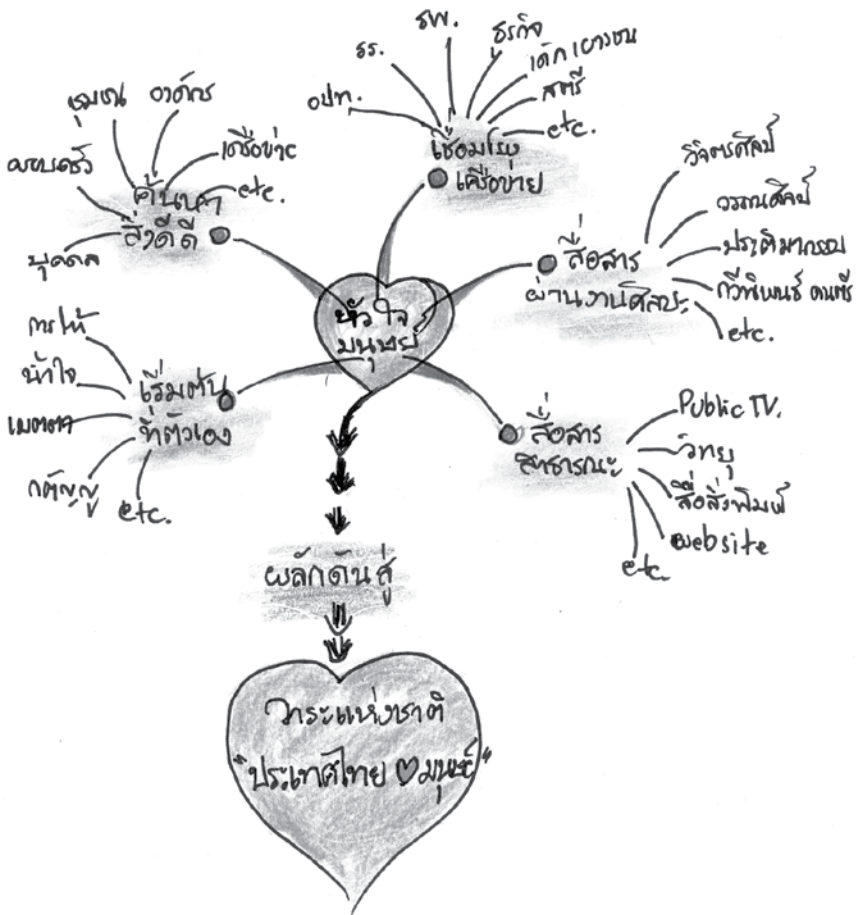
รร.
รพ.
ธุรกิจ
เด็กเยาวชน
สตรี
อปท.
etc.
เชื่อมโยงเครือข่าย

เยาวชน
อาสาฯ
เครือข่าย
ผลงานชุมชน
ค้นหาสิ่งดีดี
etc.
บุคคล

วิจิตรศิลป์
วรรณศิลป์
ประติมากรรม
สื่อสารผ่านงานศิลปะ
ภาพยนตร์ ดนตรี
etc.

หัวใจมนุษย์

การให้
น้ำใจ
เมตตา
กตัญญู
etc.
เริ่มต้นที่ตัวเอง

Public TV.
วิทยุ
สื่อสิ่งพิมพ์
website
etc.
สื่อสารสาธารณะ

ผลักดันสู่

วาระแห่งชาติ
"ประเทศไทย ♡ มนุษย์"